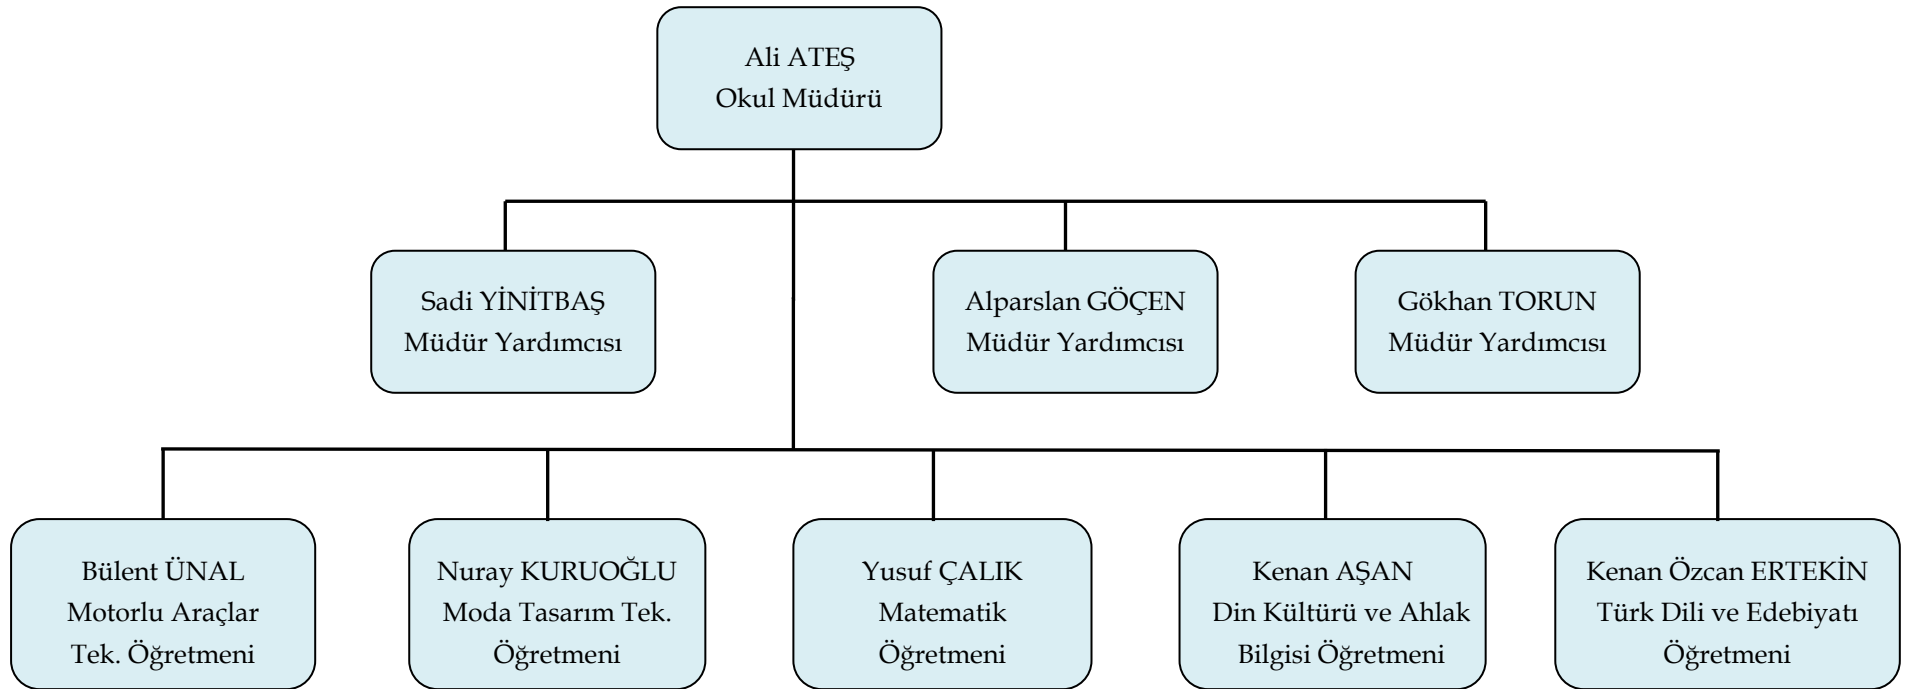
Ali ATEŞ
Okul Müdürü

Sadi YİNİTBAŞ
Müdür Yardımcısı

Alparslan GÖÇEN
Müdür Yardımcısı

Gökhan TORUN
Müdür Yardımcısı

Bülent ÜNAL
Motorlu Araçlar
Tek. Öğretmeni

Nuray KURUOĞLU
Moda Tasarım Tek.
Öğretmeni

Yusuf ÇALIK
Matematik
Öğretmeni

Kenan AŞAN
Din Kültürü ve Ahlak
Bilgisi Öğretmeni

Kenan Özcan ERTEKİN
Türk Dili ve Edebiyatı
Öğretmeni